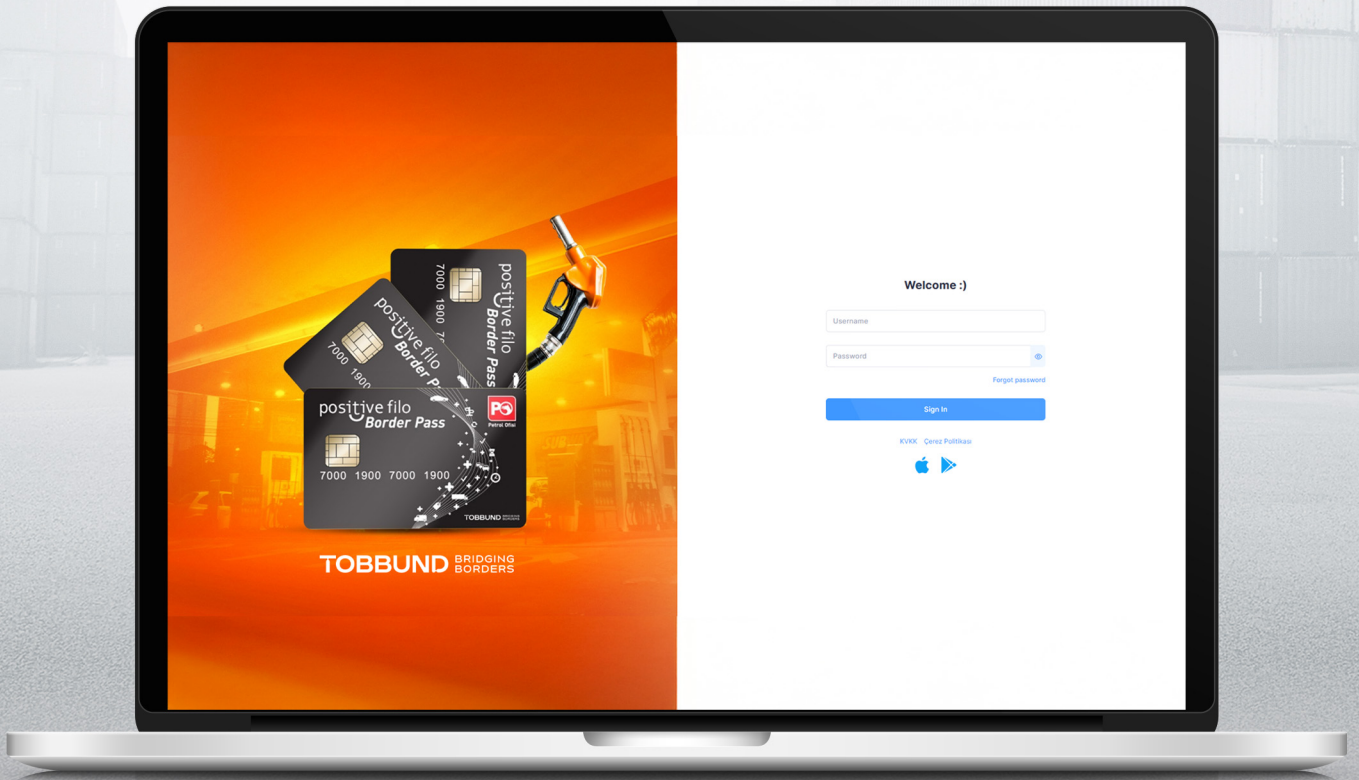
7000 1900 7
positive filo Border Pass

positive filo Border P
7000 1900

positive filo Border Pass
PO Petrol Ofisi
7000 1900 7000 1900
TOBBUND

TOBBUND BRIDGING BORDERS

Welcome :)

Username

Password

Forgot password

Sign In

KVKK Çerez Politikası